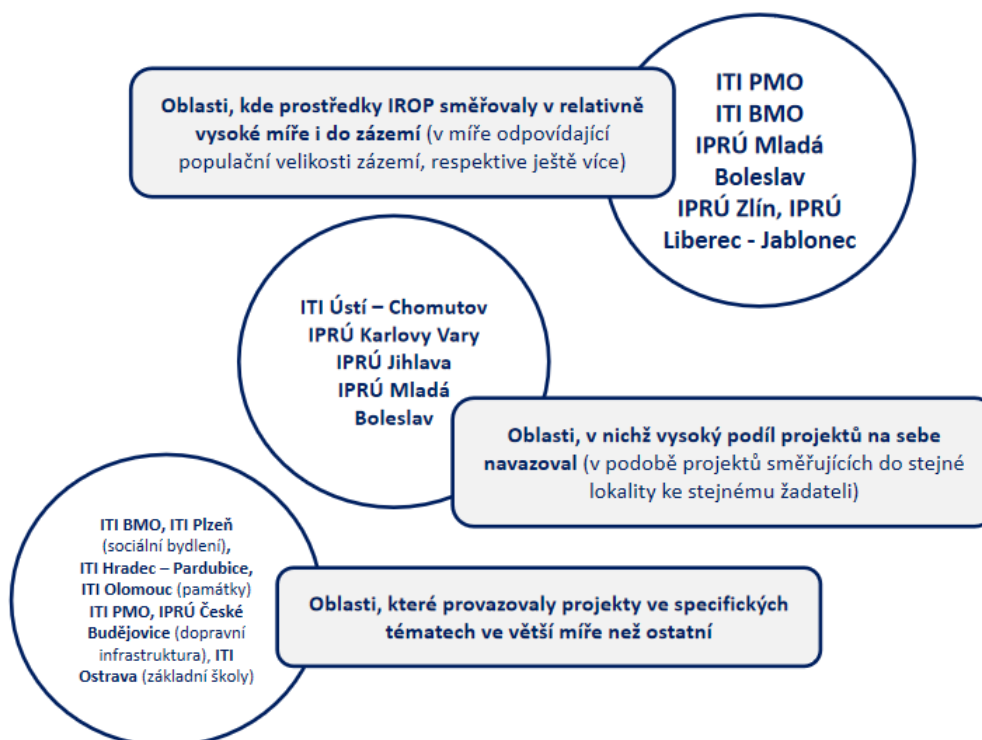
Oblasti, kde prostředky IROP směřovaly v relativně vysoké míře i do zázemí (v míře odpovídající populační velikosti zázemí, respektive ještě více)

ITI PMO
ITI BMO
IPRÚ Mladá Boleslav
IPRÚ Zlín, IPRÚ Liberec - Jablonec

ITI Ústí – Chomutov
IPRÚ Karlovy Vary
IPRÚ Jihlava
IPRÚ Mladá Boleslav

Oblasti, v nichž vysoký podíl projektů na sebe navazoval (v podobě projektů směřujících do stejné lokality ke stejnému žadateli)

ITI BMO, ITI Plzeň (sociální bydlení), ITI Hradec – Pardubice, ITI Olomouc (památky) ITI PMO, IPRÚ České Budějovice (dopravní infrastruktura), ITI Ostrava (základní školy)

Oblasti, které provazovaly projekty ve specifických tématech ve větší míře než ostatní